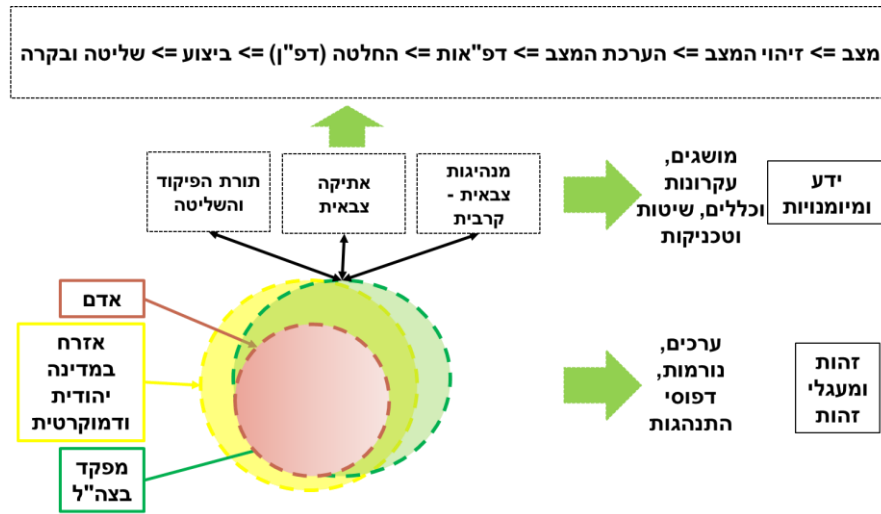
מצב <= זיהוי המצב <= הערכת המצב <= דפ"אות <= החלטה (דפ"ן) <= ביצוע <= שליטה ובקרה

תורת הפיקוד והשליטה

אתיקה צבאית

מנהיגות צבאית - קרבית

מושגים, עקרונות וכללים, שיטות וטכניקות

ידע ומיומנויות

אדם

אזרח במדינה יהודית ודמוקרטית

מפקד בצה"ל

ערכים, נורמות, דפוסי התנהגות

זהות ומעגלי זהות